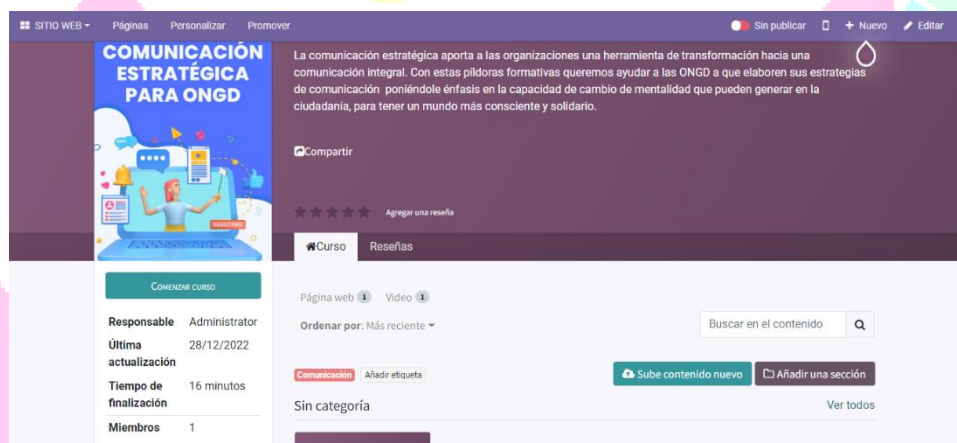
SITIO WEB Páginas Personalizar Promover

Sin publicar + Nuevo Editar

COMUNICACIÓN ESTRATÉGICA PARA ONGD

SUBSCRIBE

La comunicación estratégica aporta a las organizaciones una herramienta de transformación hacia una comunicación integral. Con estas píldoras formativas queremos ayudar a las ONGD a que elaboren sus estrategias de comunicación poniéndole énfasis en la capacidad de cambio de mentalidad que pueden generar en la ciudadanía, para tener un mundo más consciente y solidario.

Compartir

Agregar una reseña

Curso Reseñas

COMENZAR CURSO

| Responsable | Administrator |
|---|---|
| Última actualización | 28/12/2022 |
| Tiempo de finalización | 16 minutos |
| Miembros | 1 |

Página web 1 Video 1

Ordenar por: Más reciente

Buscar en el contenido

Comunicación Añadir etiqueta

Sube contenido nuevo Añadir una sección

Sin categoría

Ver todos